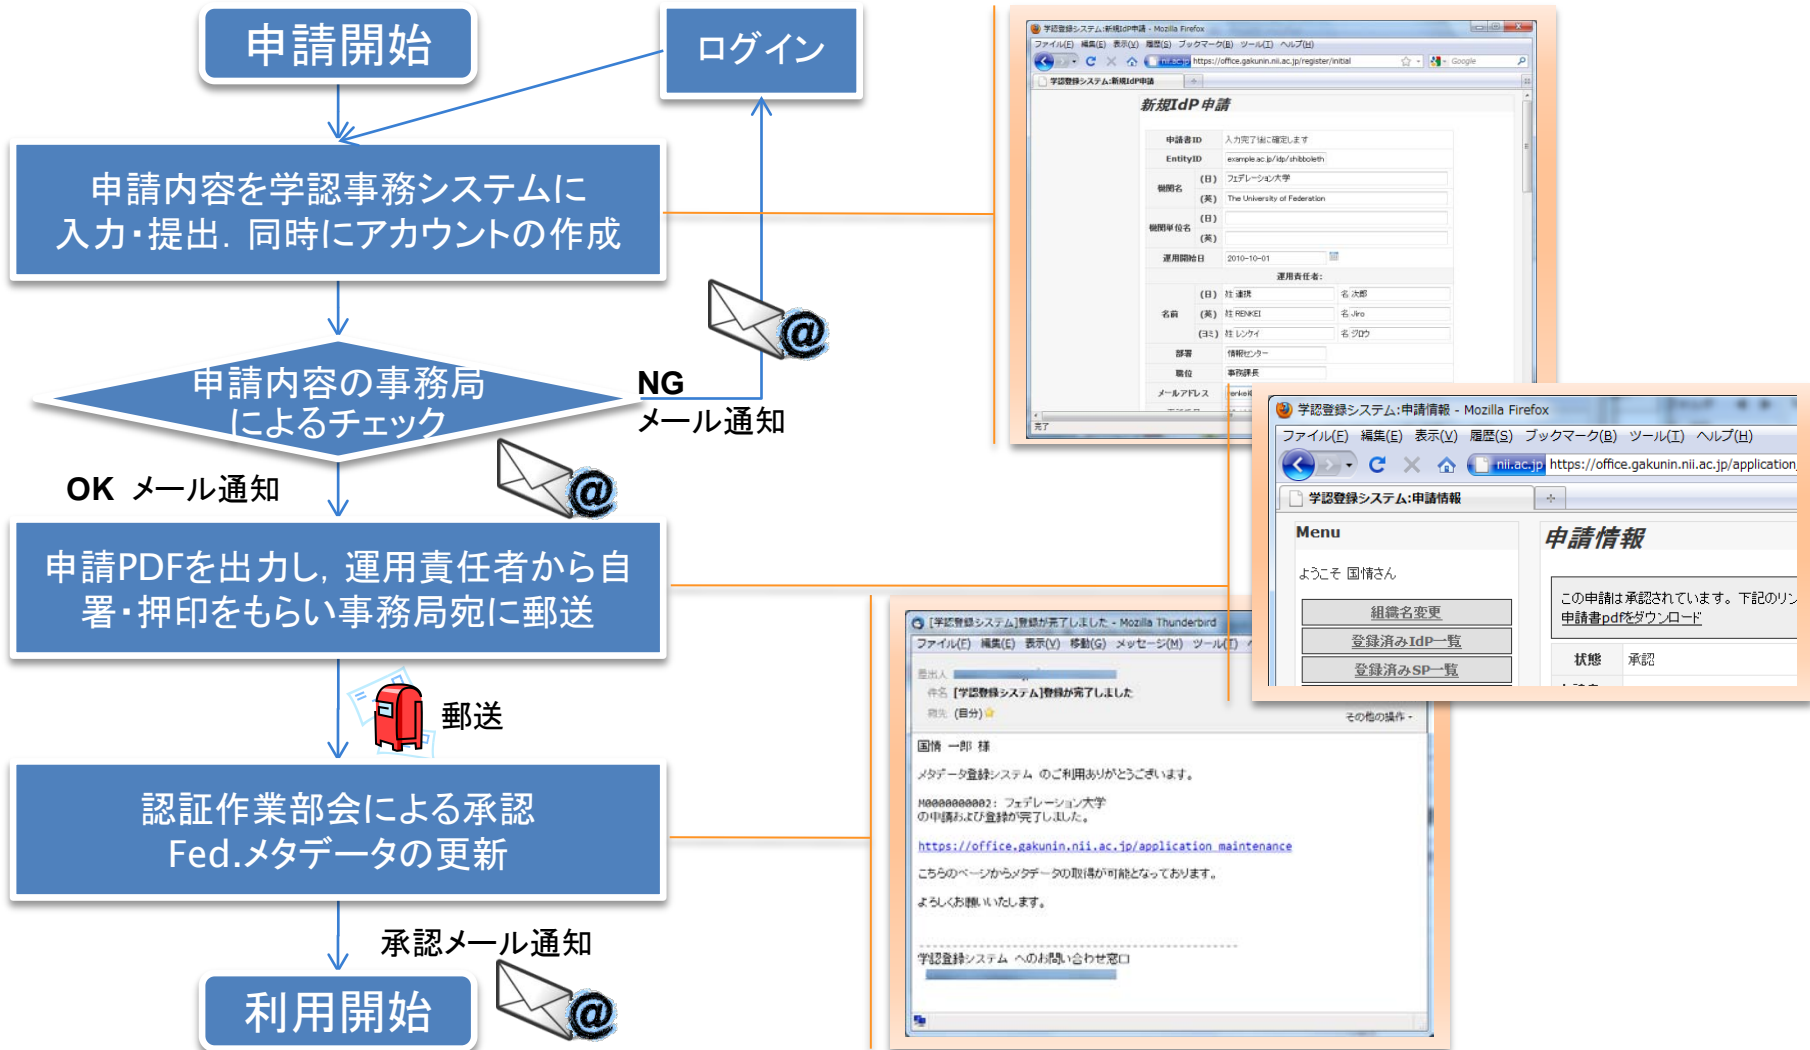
申請開始

ログイン

申請内容を学認事務システムに入力・提出，同時にアカウントの作成

申請内容の事務局によるチェック

NG
メール通知

OK メール通知

申請PDFを出力し，運用責任者から自署・押印をもらい事務局宛に郵送

郵送

認証作業部会による承認
Fed.メタデータの更新

承認メール通知

利用開始

学認登録システム:新規IdP申請 - Mozilla Firefox
ファイル(F) 編集(E) 表示(V) 履歴(S) ブックマーク(B) ツール(T) ヘルプ(H)
https://office.gakunin.nii.ac.jp/register/initial
学認登録システム:新規IdP申請
新規IdP申請
申請者ID 入力完了後に確定します
EntityID example.ac.jp/idp/shibboleth
機関名 (日) フェデレーション大学
(英) The University of Federation
機関単位名 (日)
(英)
運用開始日 2010-10-01
運用責任者:
名前 (日) 姓 連携 名 次郎
(英) 姓 RENKEI 名 Jiro
(ヨミ) 姓 レンケイ 名 ジロウ
部署 情報センター
職位 事務課長
メールアドレス
完了

学認登録システム:申請情報 - Mozilla Firefox
ファイル(F) 編集(E) 表示(V) 履歴(S) ブックマーク(B) ツール(T) ヘルプ(H)
nii.ac.jp https://office.gakunin.nii.ac.jp/application
学認登録システム:申請情報
Menu
ようこそ 国情さん
組織名変更
登録済みIdP一覧
登録済みSP一覧
申請情報
この申請は承認されています。下記のリン
申請書pdfをダウンロード
状態 承認

[学認登録システム]登録が完了しました - Mozilla Thunderbird
ファイル(F) 編集(E) 表示(V) 移動(G) メッセージ(M) ツール(T)
差出人
件名 [学認登録システム]登録が完了しました
宛先 (自分)
その他の操作
国情 一郎 様
メタデータ登録システム のご利用ありがとうございます。
M000000002: フェデレーション大学
の申請および登録が完了しました。
https://office.gakunin.nii.ac.jp/application_maintenance
こちらのページからメタデータの取得が可能となっております。
よろしくお願いいたします。
学認登録システム へのお問い合わせ窓口